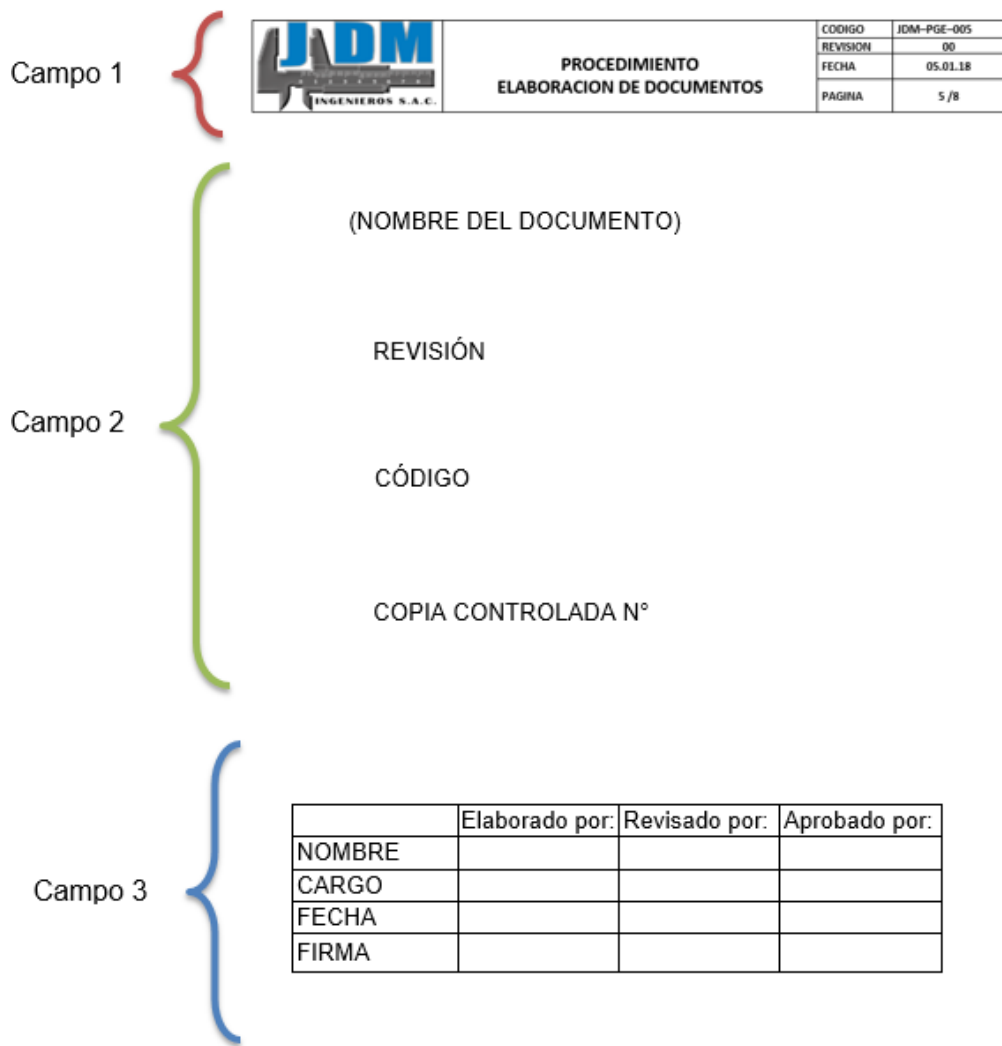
Campo 1

JDM
INGENIEROS S.A.C.

PROCEDIMIENTO
ELABORACION DE DOCUMENTOS

| CODIGO | JDM-PGE-005 |
|---|---|
| REVISION | 00 |
| FECHA | 05.01.18 |
| PAGINA | 5 /8 |

Campo 2

(NOMBRE DEL DOCUMENTO)

REVISIÓN

CÓDIGO

COPIA CONTROLADA N°

Campo 3

| | Elaborado por: | Revisado por: | Aprobado por: |
|---|---|---|---|
| NOMBRE | | | |
| CARGO | | | |
| FECHA | | | |
| FIRMA | | | |